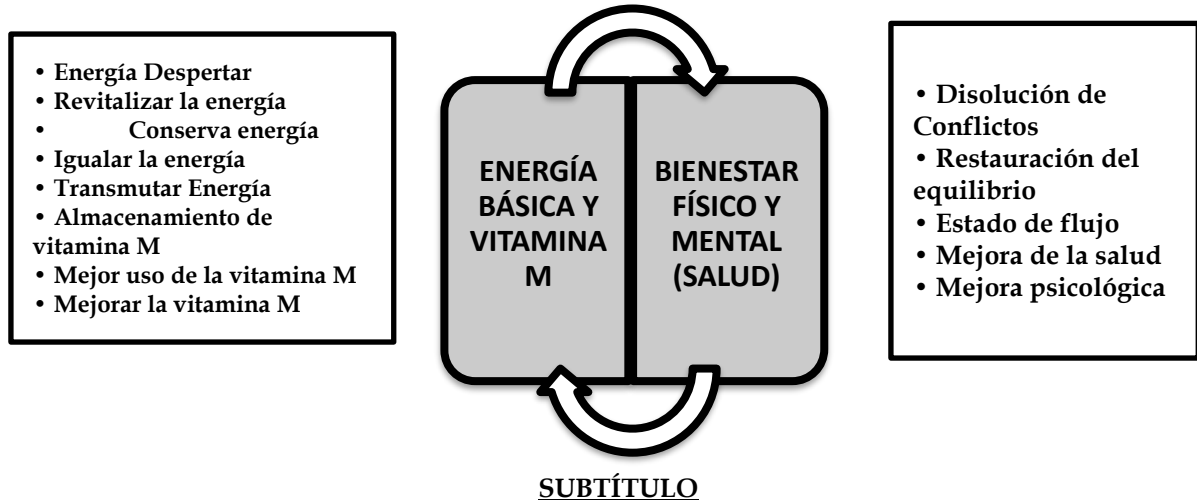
• Energía Despertar
• Revitalizar la energía
• Conserva energía
• Igualar la energía
• Transmutar Energía
• Almacenamiento de vitamina M
• Mejor uso de la vitamina M
• Mejorar la vitamina M

ENERGÍA BÁSICA Y VITAMINA M

BIENESTAR FÍSICO Y MENTAL (SALUD)

• Disolución de Conflictos
• Restauración del equilibrio
• Estado de flujo
• Mejora de la salud
• Mejora psicológica

SUBTÍTULO